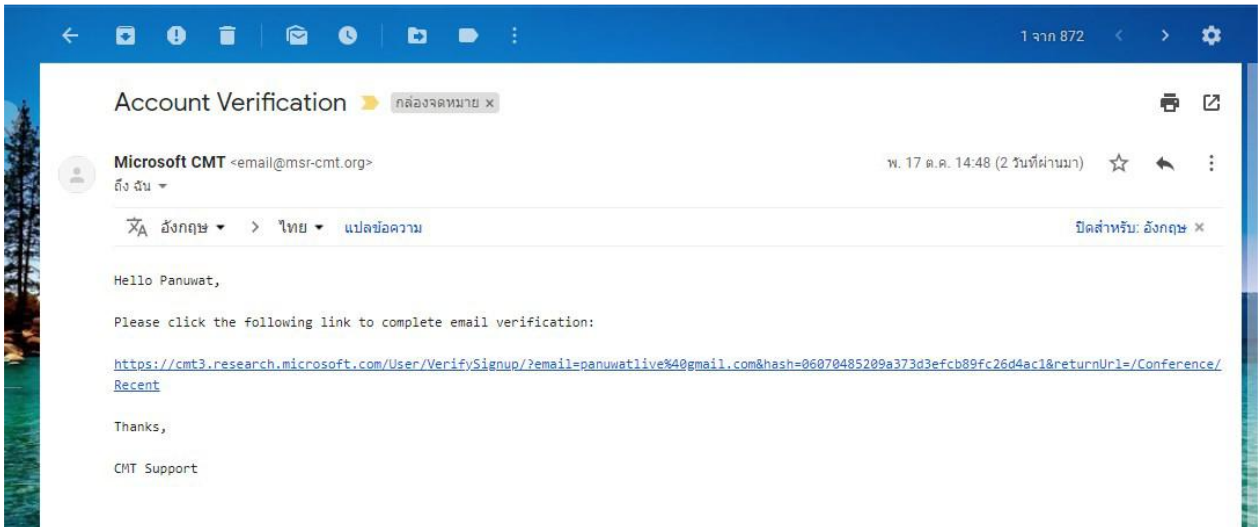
1 จาก 872

Account Verification กล่องจดหมาย ×

Microsoft CMT <email@msr-cmt.org>
ถึง ฉัน

พ. 17 ต.ค. 14:48 (2 วันที่ผ่านมา)

อังกฤษ > ไทย แปลข้อความ

ปิดสำหรับ: อังกฤษ ×

Hello Panuwat,

Please click the following link to complete email verification:

https://cmt3.research.microsoft.com/User/VerifySignup/?email=panuwatlive%40gmail.com&hash=06070485209a373d3efcb89fc26d4ac1&returnUrl=/Conference/Recent

Thanks,

CMT Support